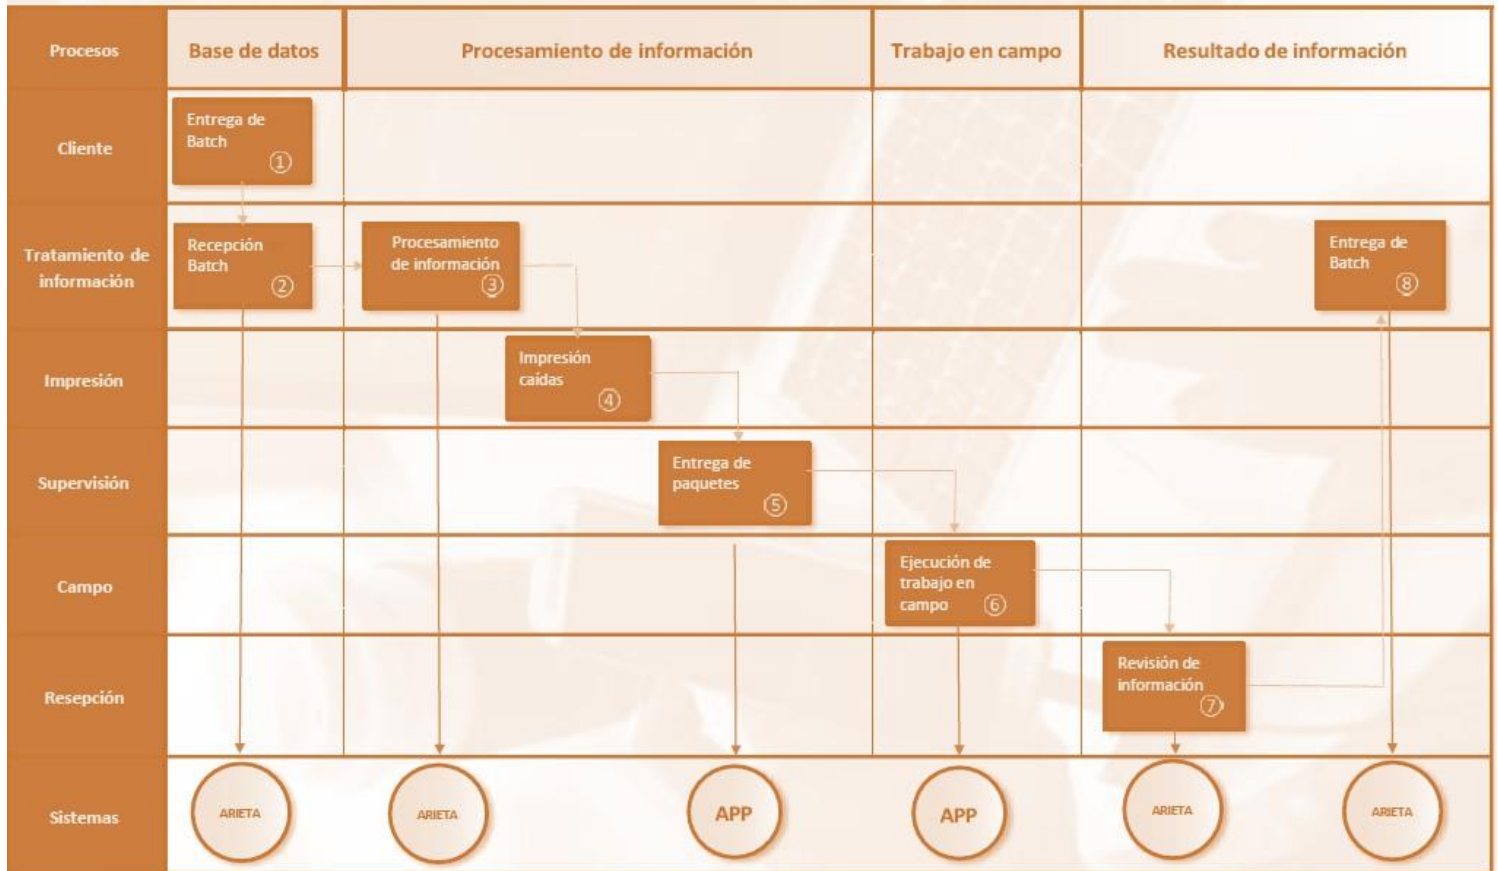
| Procesos | Base de datos | Procesamiento de información | Trabajo en campo | Resultado de información |
|---|---|---|---|---|
| Cliente | Entrega de Batch ① | | | |
| Tratamiento de información | Recepción Batch ② | Procesamiento de información ③ | | Entrega de Batch ⑧ |
| Impresión | | Impresión caídas ④ | | |
| Supervisión | | Entrega de paquetes ⑤ | | |
| Campo | | | Ejecución de trabajo en campo ⑥ | |
| Resepción | | | | Revisión de información ⑦ |
| Sistemas | ARIETA | ARIETA APP | APP | ARIETA ARIETA |